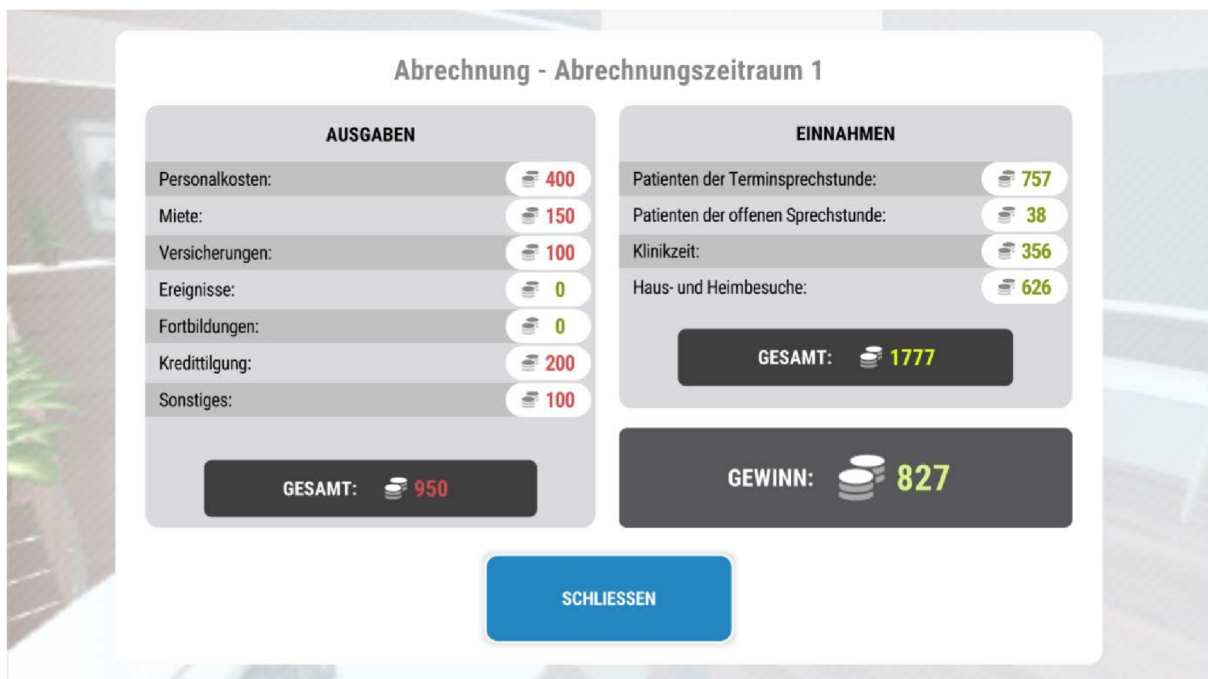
Abrechnung - Abrechnungszeitraum 1

AUSGABEN

| | |
|---|---|
| Personalkosten: | 400 |
| Miete: | 150 |
| Versicherungen: | 100 |
| Ereignisse: | 0 |
| Fortbildungen: | 0 |
| Kredittilgung: | 200 |
| Sonstiges: | 100 |

GESAMT: 950

EINNAHMEN

| | |
|---|---|
| Patienten der Terminsprechstunde: | 757 |
| Patienten der offenen Sprechstunde: | 38 |
| Klinikzeit: | 356 |
| Haus- und Heimbesuche: | 626 |

GESAMT: 1777

GEWINN: 827

SCHLIESSEN